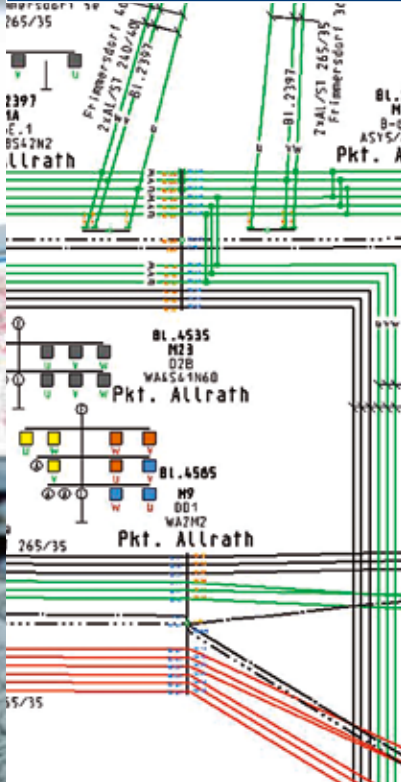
mersdorf 5e
265/35

2397
1A
E.1
BS42N2
Allrath

Frimmersdorf 40
2xAl/St 240/40
Bl.2397

Bl.2397
2xAl/St 265/35
Frimmersdorf 30

Bl.
B-
ASYS/

Pkt. A

Bl.4535
M23
D2B
WA6S41N60
Pkt. Allrath

Bl.4565
M9
DD1
WA2M2
Pkt. Allrath

265/35

65/35